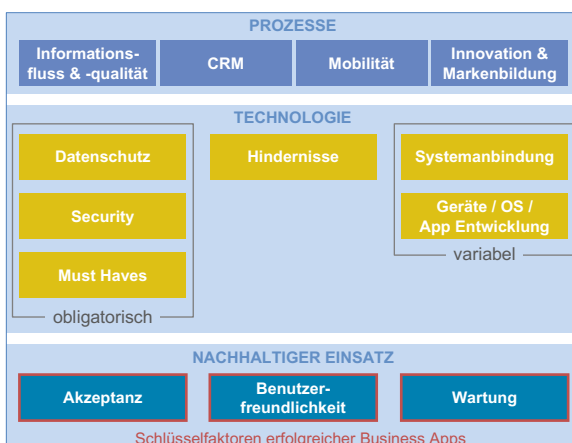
PROZESSE

Informationsfluss & -qualität

CRM

Mobilität

Innovation & Markenbildung

TECHNOLOGIE

Datenschutz

Hindernisse

Systemanbindung

Security

Geräte / OS / App Entwicklung

variabel

Must Haves

obligatorisch

NACHHALTIGER EINSATZ

Akzeptanz

Benutzerfreundlichkeit

Wartung

Schlüsselfaktoren erfolgreicher Business Apps